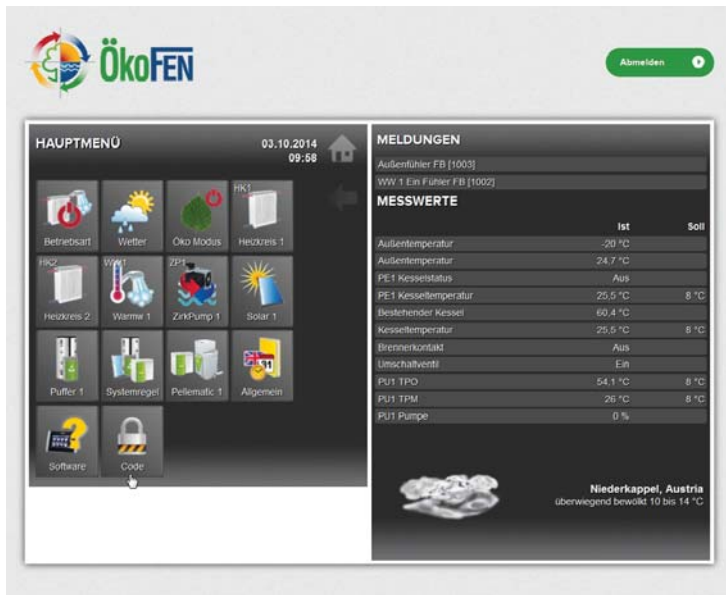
ÖkoFEN

Abmelden

HAUPTMENÜ

03.10.2014
09:58

Betriebsart
Wetter
Öko Modus
HK1
Heizkreis 1
HK2
Heizkreis 2
WW1
Warmw 1
ZP1
ZirkPump 1
Solar 1
Puffer 1
Systemregel
Pellematic 1
31
Allgemein
Software
Code

MELDUNGEN

Außenfühler FB [1003]
WW 1 Ein Fühler FB [1002]

MESSWERTE

| | Ist | Soll |
|---|---|---|
| Außentemperatur | -20 °C | |
| Außentemperatur | 24,7 °C | |
| PE1 Kesselstatus | Aus | |
| PE1 Kesseltemperatur | 25,5 °C | 8 °C |
| Bestehender Kessel | 60,4 °C | |
| Kesseltemperatur | 25,5 °C | 8 °C |
| Brennerkontakt | Aus | |
| Umschaltventil | Ein | |
| PU1 TPO | 54,1 °C | 8 °C |
| PU1 TPM | 26 °C | 8 °C |
| PU1 Pumpe | 0 % | |

Niederkappel, Austria
überwiegend bewölkt 10 bis 14 °C